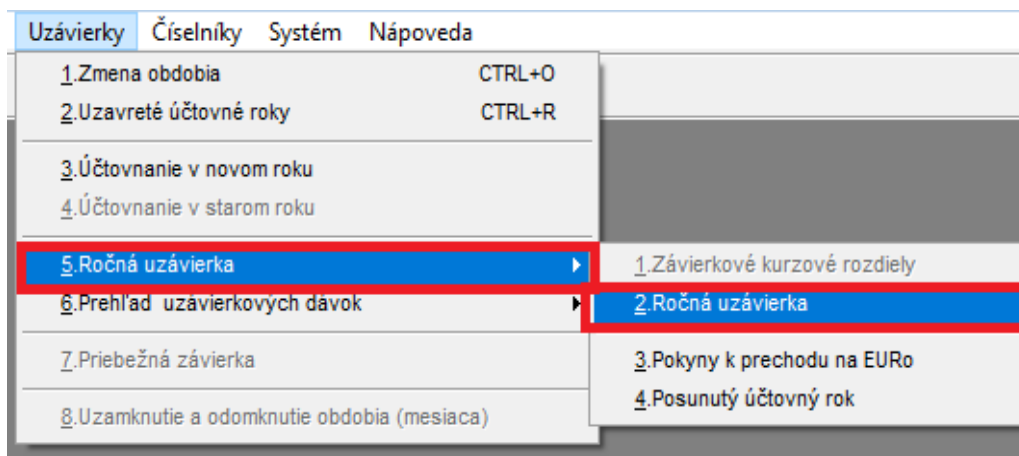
Uzávierky Číselníky Systém Nápoveda

1.Zmena obdobia CTRL+O
2.Uzavreté účtovné roky CTRL+R
3.Účtovnanie v novom roku
4.Účtovnanie v starom roku
5.Ročná uzávierka
6.Prehľad uzávierkových dávok
7.Priebežná závierka
8.Uzamknutie a odomknutie obdobia (mesiaca)

1.Závierkové kurzové rozdiely
2.Ročná uzávierka
3.Pokyny k prechodu na EURo
4.Posunutý účtovný rok